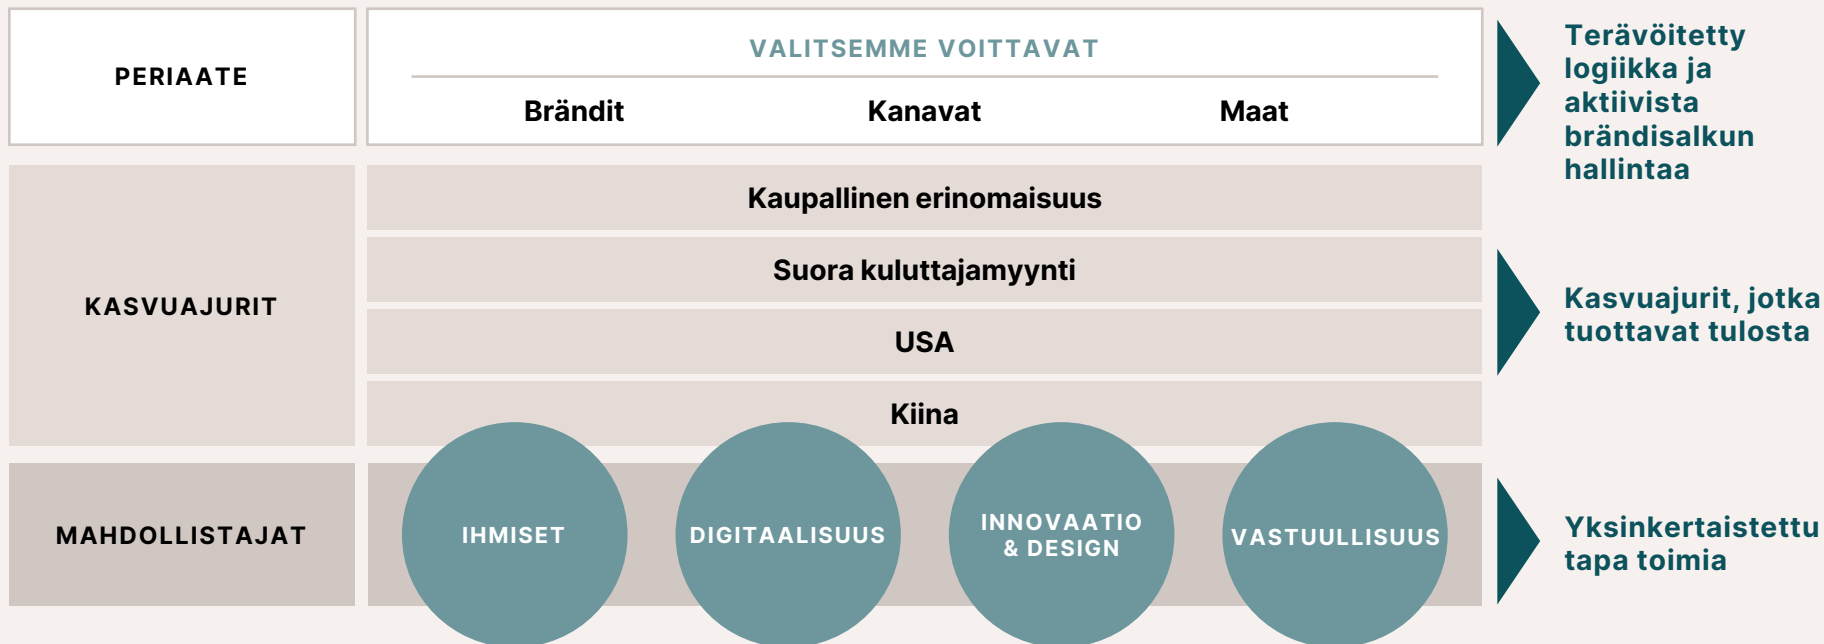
PERIAATE

VALITSEMME VOITTAVAT

Brändit

Kanavat

Maat

Terävöitetty logiikka ja aktiivista brändisalkun hallintaa

KASVUAJURIT

Kaupallinen erinomaisuus

Suora kuluttajamyynti

USA

Kiina

Kasvuajurit, jotka tuottavat tulosta

MAHDOLLISTAJAT

IHMISET

DIGITAALISUUS

INNOVAATIO & DESIGN

VASTUULLISUUS

Yksinkertaistettu tapa toimia